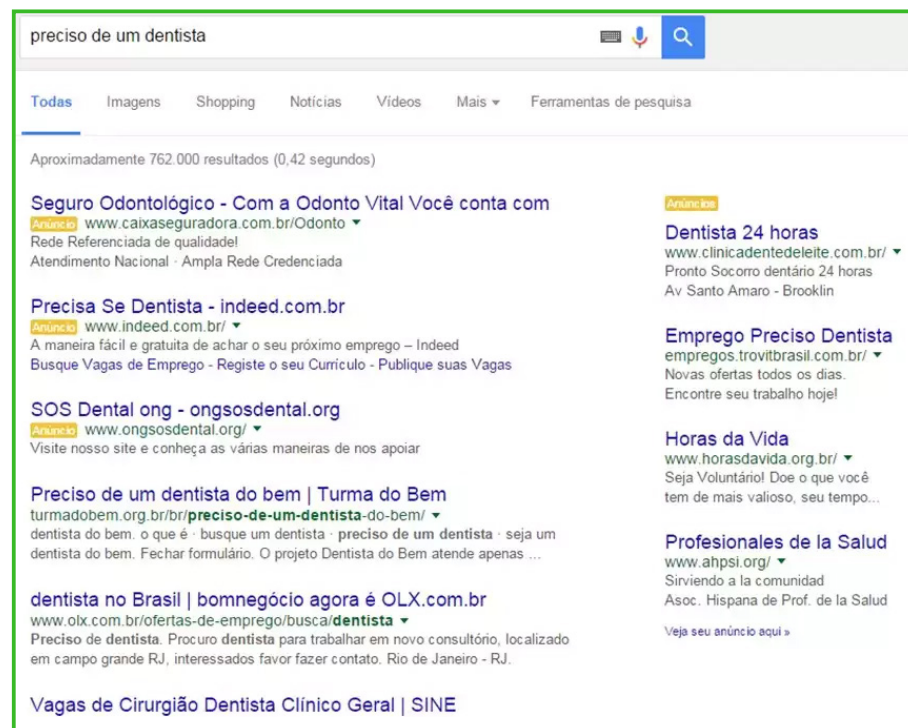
preciso de um dentista

Todas Imagens Shopping Notícias Vídeos Mais ▾ Ferramentas de pesquisa

Aproximadamente 762.000 resultados (0,42 segundos)

Seguro Odontológico - Com a Odonto Vital Você conta com
Anúncio www.caixaseguradora.com.br/Odonto ▾
Rede Referenciada de qualidade!
Atendimento Nacional · Ampla Rede Credenciada

Precisa Se Dentista - indeed.com.br
Anúncio www.indeed.com.br/ ▾
A maneira fácil e gratuita de achar o seu próximo emprego – Indeed
Busque Vagas de Emprego - Registe o seu Currículo - Publique suas Vagas

SOS Dental ong - ongsosdental.org
Anúncio www.ongsosdental.org/ ▾
Visite nosso site e conheça as várias maneiras de nos apoiar

Preciso de um dentista do bem | Turma do Bem
turmadobem.org.br/br/preciso-de-um-dentista-do-bem/ ▾
dentista do bem. o que é · busque um dentista · preciso de um dentista · seja um dentista do bem. Fechar formulário. O projeto Dentista do Bem atende apenas ...

dentista no Brasil | bomnegócio agora é OLX.com.br
www.olx.com.br/ofertas-de-emprego/busca/dentista ▾
Preciso de dentista. Procuro dentista para trabalhar em novo consultório, localizado em campo grande RJ, interessados favor fazer contato. Rio de Janeiro - RJ.

Vagas de Cirurgião Dentista Clínico Geral | SINE

Anúncios

Dentista 24 horas
www.clinicadentedeleite.com.br/ ▾
Pronto Socorro dentário 24 horas
Av Santo Amaro - Brooklin

Emprego Preciso Dentista
empregos.trovitbrasil.com.br/ ▾
Novas ofertas todos os dias.
Encontre seu trabalho hoje!

Horas da Vida
www.horasdavida.org.br/ ▾
Seja Voluntário! Doe o que você tem de mais valioso, seu tempo...

Profesionales de la Salud
www.ahpsi.org/ ▾
Sirviendo a la comunidad
Asoc. Hispana de Prof. de la Salud

Veja seu anúncio aqui »